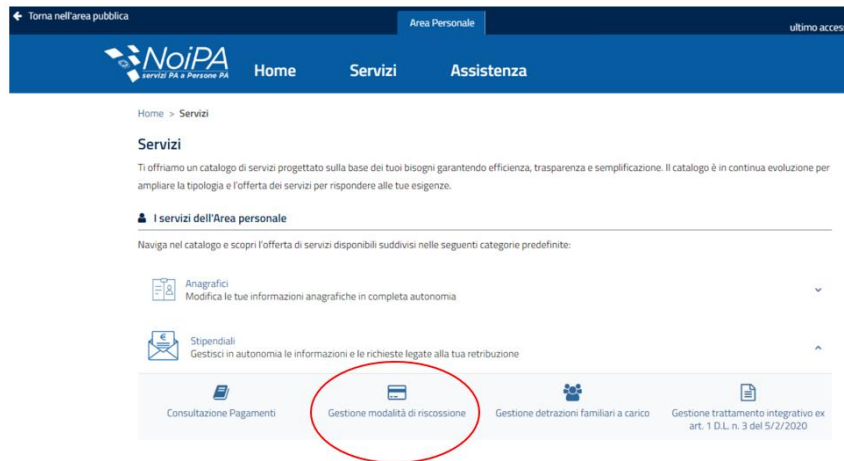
Torna nell'area pubblica

Area Personale

ultimo acces

NoiPA
servizi PA a Persone PA

Home
Servizi
Assistenza

Home > Servizi

Servizi

Ti offriamo un catalogo di servizi progettato sulla base dei tuoi bisogni garantendo efficienza, trasparenza e semplificazione. Il catalogo è in continua evoluzione per ampliare la tipologia e l'offerta dei servizi per rispondere alle tue esigenze.

I servizi dell'Area personale

Naviga nel catalogo e scopri l'offerta di servizi disponibili suddivisi nelle seguenti categorie predefinite:

Anagrafici
Modifica le tue informazioni anagrafiche in completa autonomia

Stipendiali
Gestisci in autonomia le informazioni e le richieste legate alla tua retribuzione

Consultazione Pagamenti

Gestione modalità di riscossione

Gestione detrazioni familiari a carico

Gestione trattamento integrativo ex art. 1 D.L. n. 3 del 5/2/2020